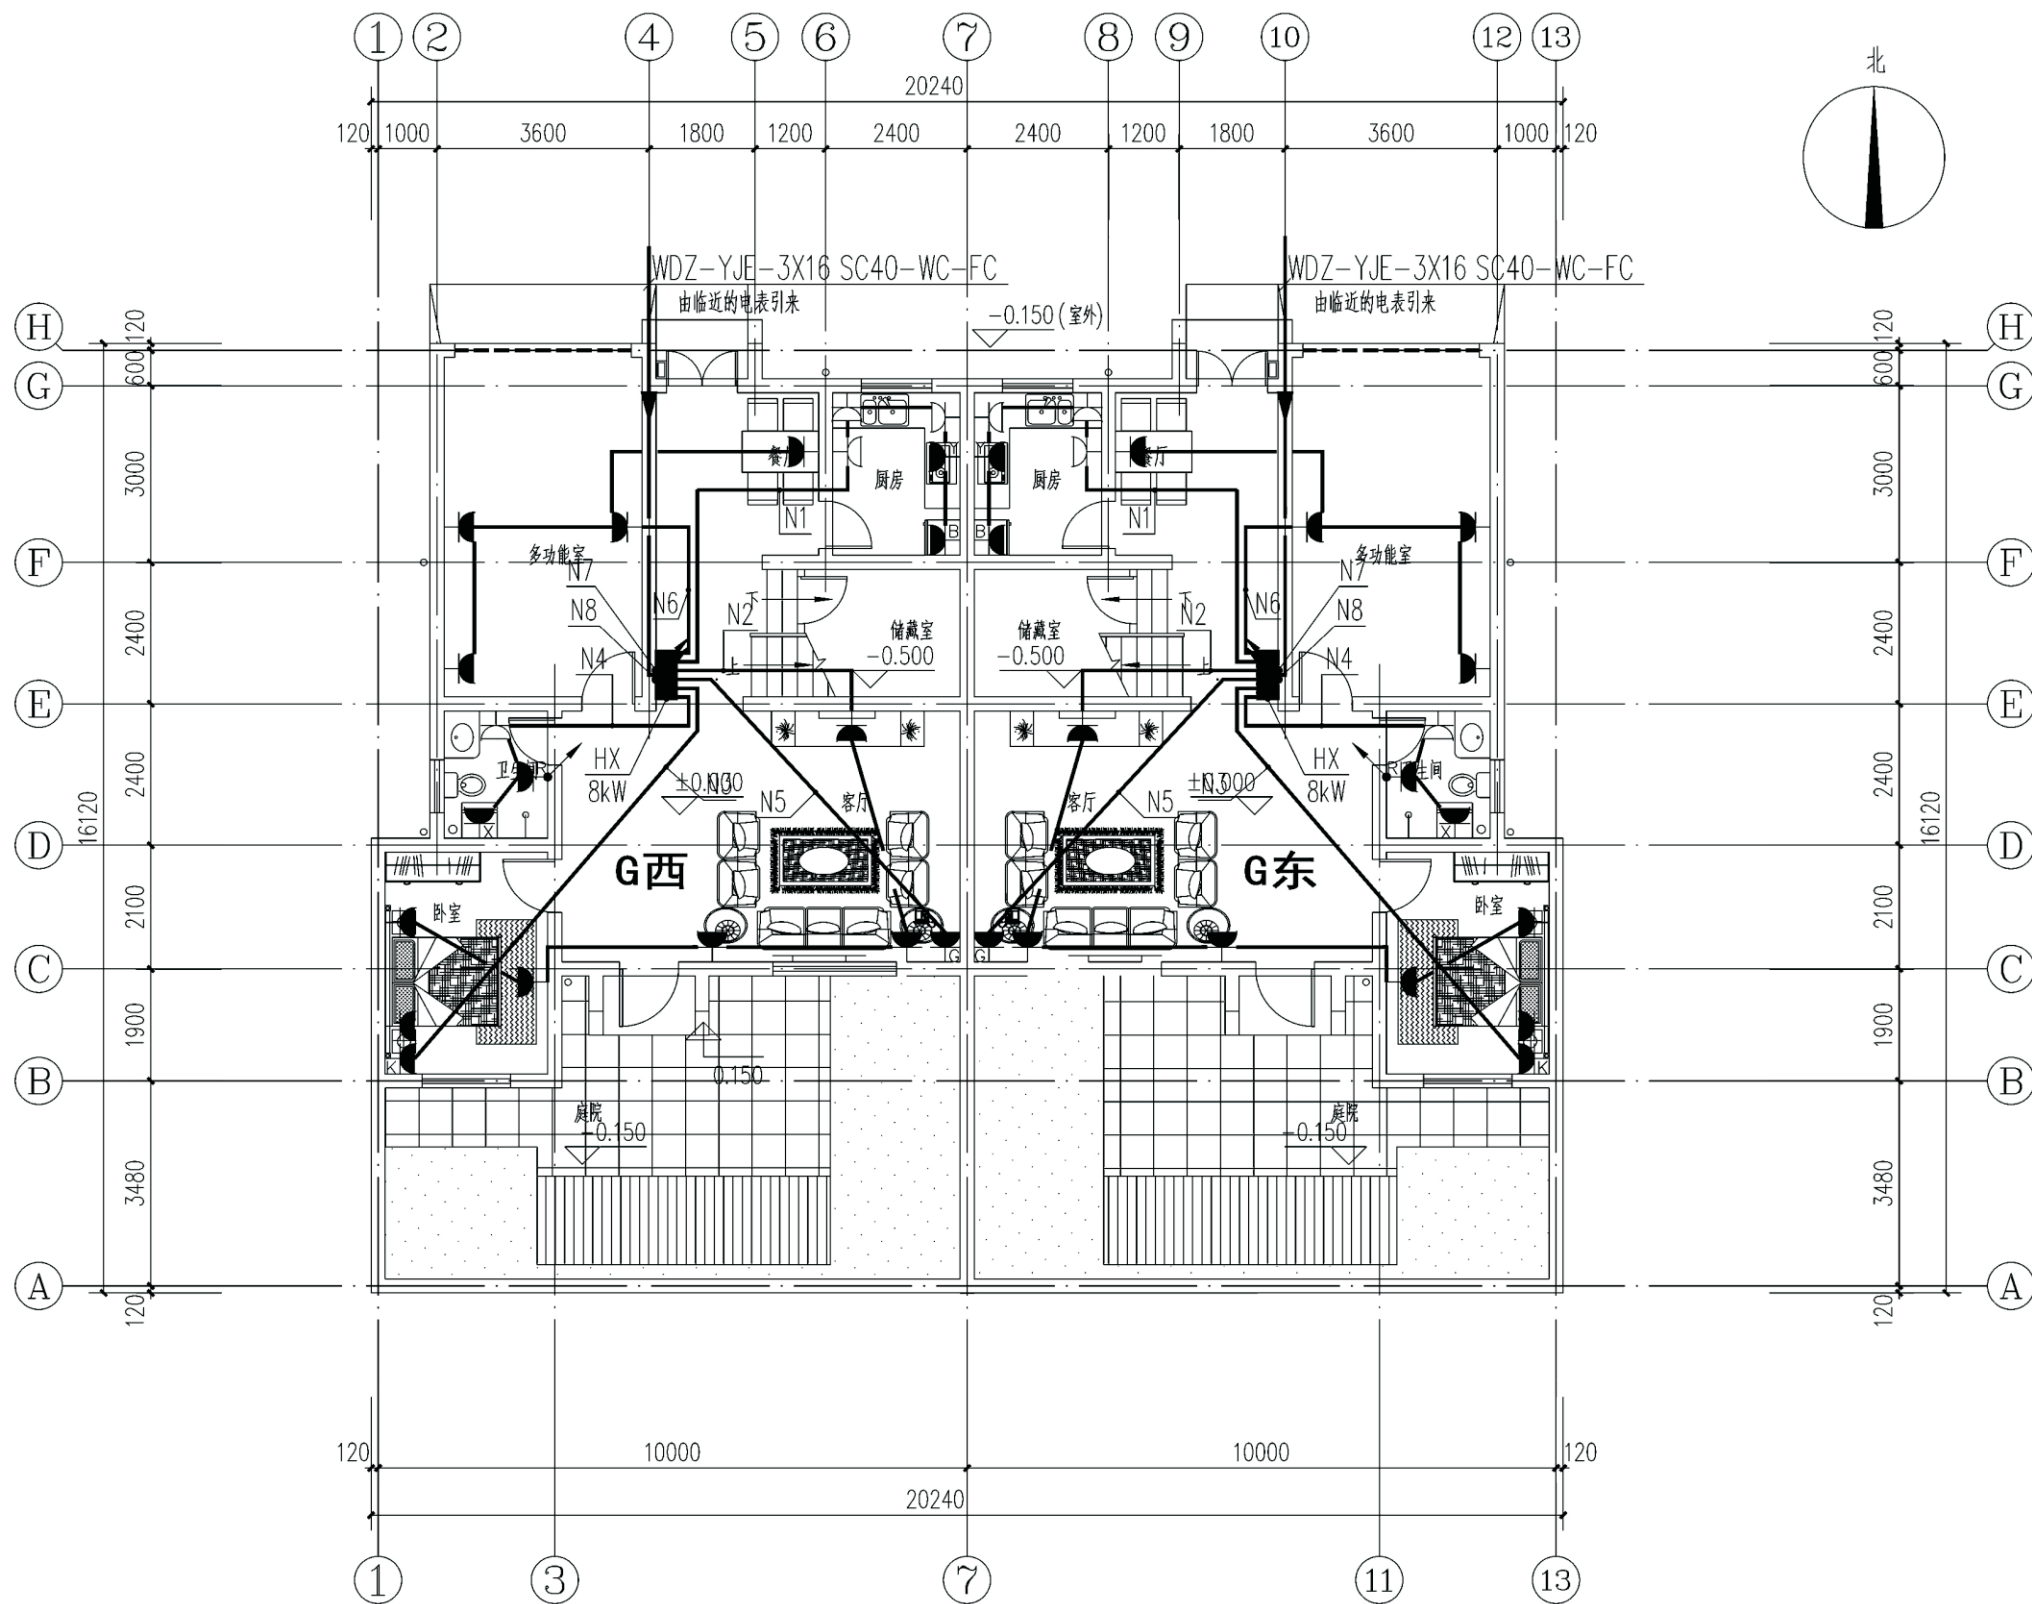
① ② ④ ⑤ ⑥ ⑦ ⑧ ⑨ ⑩ ⑫ ⑬

20240

120 1000 3600 1800 1200 2400 2400 1200 1800 3600 1000 120

北

WDZ-YJE-3X16 SC40-WC-FC
由临近的电表引来

WDZ-YJE-3X16 SC40-WC-FC
由临近的电表引来

-0.150(室外)

H G F E D C B A

120 600 3000 2400 2400 2100 1900 3480 120

16120

餐厅 厨房 厨房 餐厅

N1 N1

多功能室 多功能室

N7 N8 N6 N4 N2 N2 N6 N7 N8 N4

储藏室 -0.500 储藏室 -0.500

下 上 下 上

卫生间 卫生间

HX 8kW HX 8kW

±0.000 N3 ±0.000 N3

N5 客厅 客厅 N5

G西 G东

卧室 卧室

G G

K K

B B

X X

0.150

庭院 -0.150 庭院 -0.150

120 10000 10000 120

20240

① ③ ⑦ ⑪ ⑬